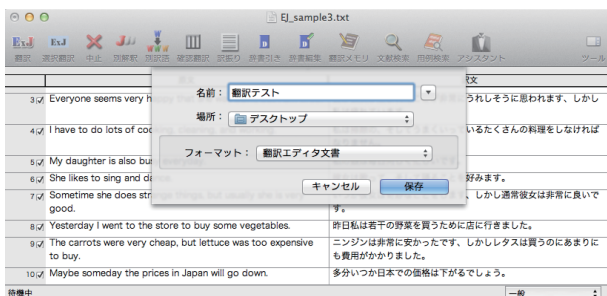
EJ_sample3.txt

翻訳 選択翻訳 中止 別解釈 別訳語 確認翻訳 訳振り 辞書引き 辞書編集 翻訳メモリ 文献検索 用例検索 アシスタント ツール

訳文

3 Everyone seems very h

うれしそうに思われます、しかし

4 I have to do lots of coo

いるたくさんの料理をしなければ

5 My daughter is also bus

6 She likes to sing and dance.

好みます。

7 Sometime she does str good.

、しかし通常彼女は非常に良いで す。

8 Yesterday I went to the store to buy some vegetables.

昨日私は若干の野菜を買うために店に行きました。

9 The carrots were very cheap, but lettuce was too expensive to buy.

ニンジンは非常に安かったです、しかしレタスは買うのにあまりにも費用がかかりました。

10 Maybe someday the prices in Japan will go down.

多分いつか日本での価格は下がるでしょう。

名前： 翻訳テスト

場所： デスクトップ

フォーマット： 翻訳エディタ文書

キャンセル 保存

待機中

一般